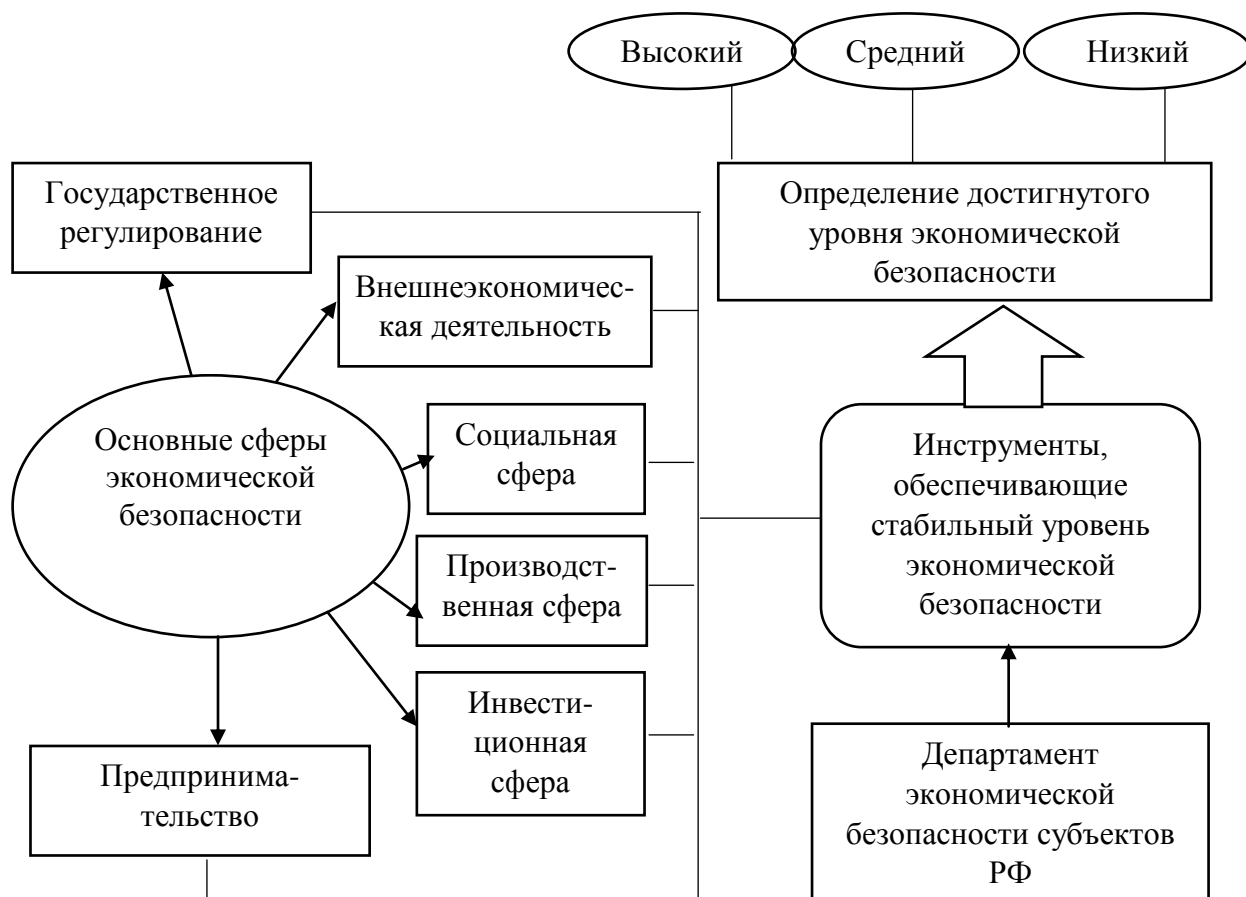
Высокий

Средний

Низкий

Государственное регулирование

Определение достигнутого уровня экономической безопасности

Внешнеэкономическая деятельность

Основные сферы экономической безопасности

Социальная сфера

Инструменты, обеспечивающие стабильный уровень экономической безопасности

Производственная сфера

Инвестиционная сфера

Предпринимательство

Департамент экономической безопасности субъектов РФ